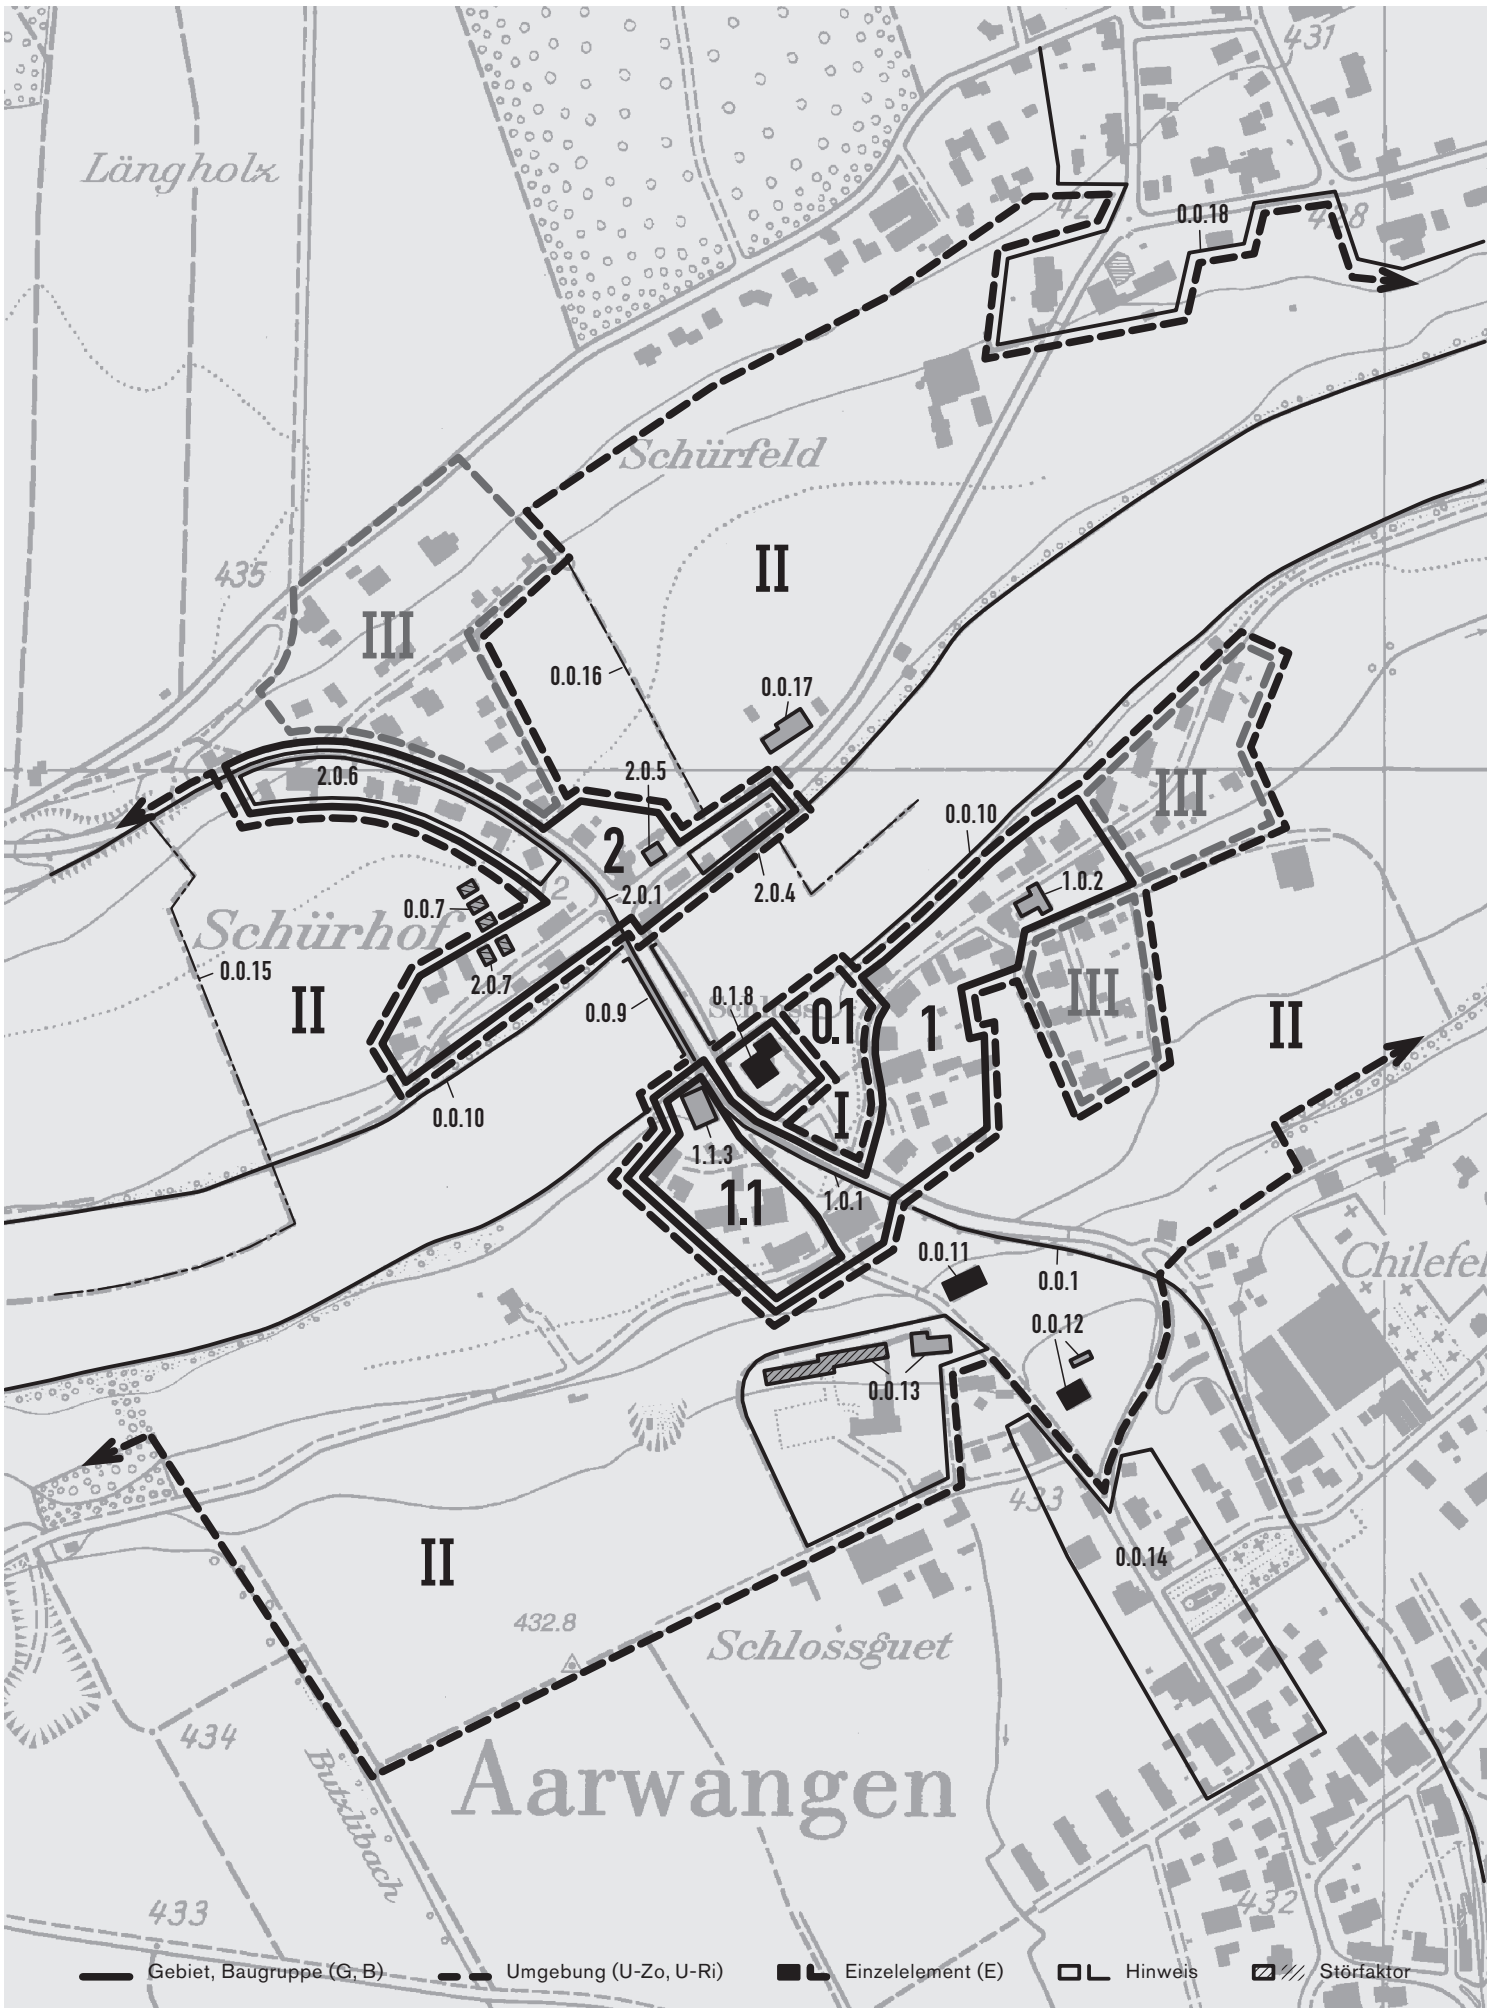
431
Längholz
421
0.0.18
428
Schürfeld
II
435
III
0.0.16
0.0.17
2.0.6
2.0.5
0.0.10
III
2
2.0.1
2.0.4
1.0.2
0.0.7
Schürhof
0.0.15
2.0.7
III
II
II
0.0.9
1.8
Schloss
0.1
1
0.0.10
I
1.1.3
1.1
1.0.1
0.0.11
0.0.1
Chilefel
0.0.12
0.0.13
433
II
0.0.14
432.8
Schlossguet
434
Butzlibach
Aarwangen
433
432
Gebiet, Baugruppe (G, B)
Umgebung (U-Zo, U-Ri)
Einzelelement (E)
Hinweis
Störfaktor